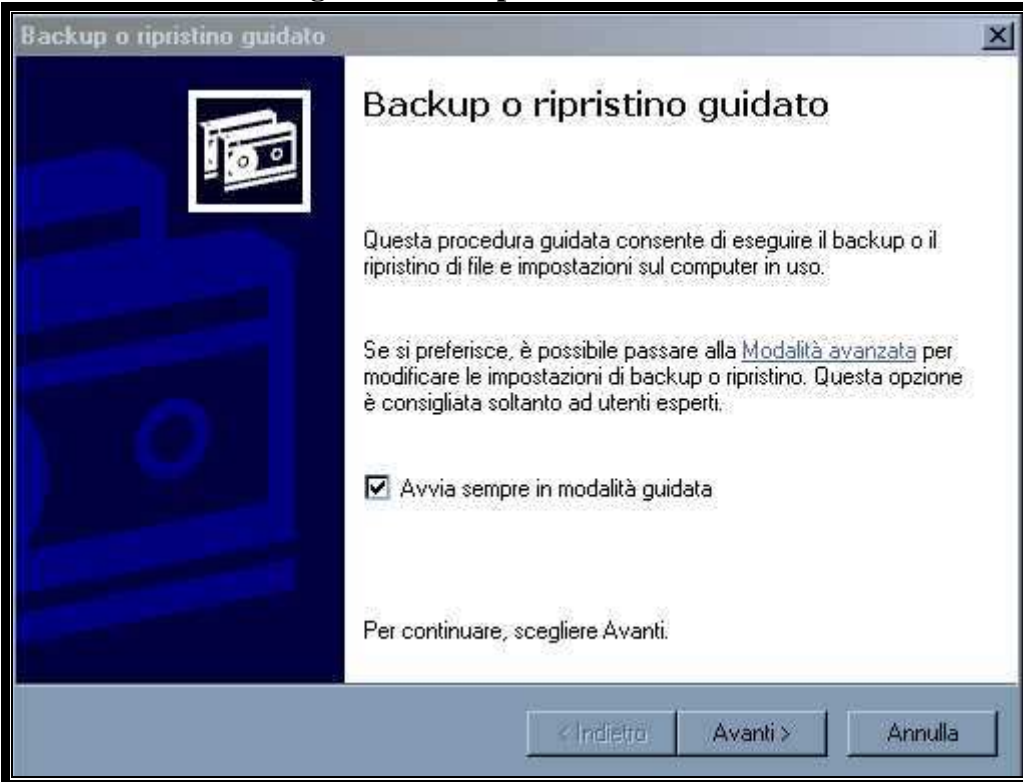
Backup o ripristino guidato

Backup o ripristino guidato

Questa procedura guidata consente di eseguire il backup o il ripristino di file e impostazioni sul computer in uso.

Se si preferisce, è possibile passare alla Modalità avanzata per modificare le impostazioni di backup o ripristino. Questa opzione è consigliata soltanto ad utenti esperti.

☑ Avvia sempre in modalità guidata

Per continuare, scegliere Avanti.

< Indietro | Avanti > | Annulla